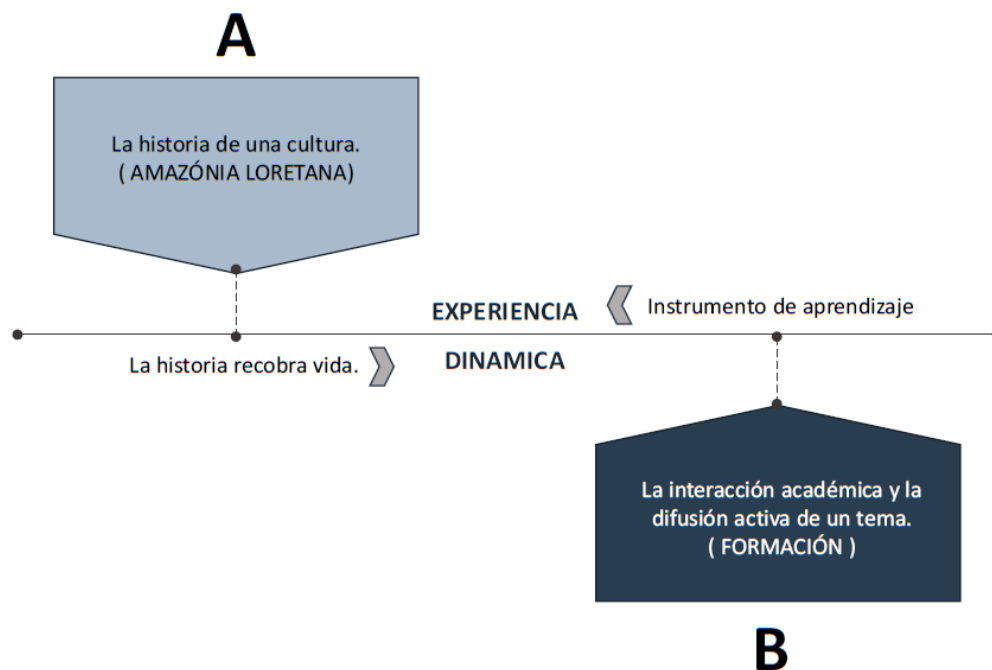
A

La historia de una cultura.
( AMAZÓNIA LORETANA)

EXPERIENCIA

Instrumento de aprendizaje

La historia recobra vida.

DINAMICA

La interacción académica y la difusión activa de un tema.
( FORMACIÓN )

B